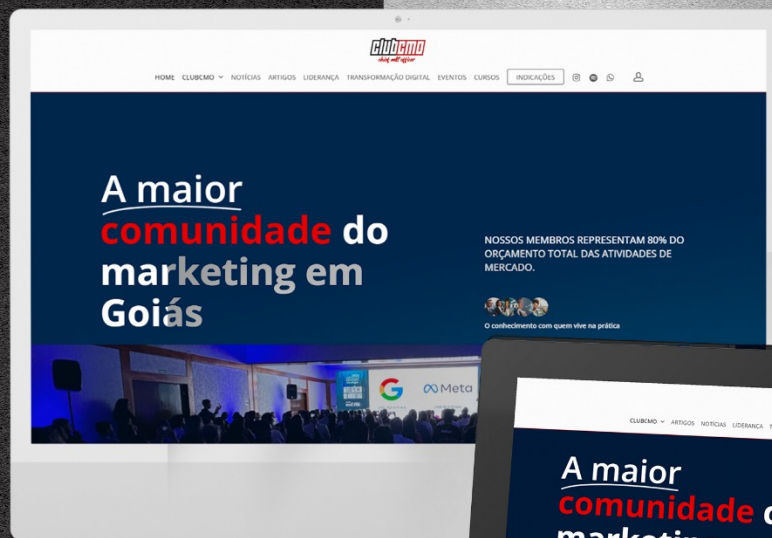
clubcmo
chief mkt officer

HOME CLUBCMO NOTÍCIAS ARTIGOS LIDERANÇA TRANSFORMAÇÃO DIGITAL EVENTOS CURSOS INDICAÇÕES

A maior comunidade do marketing em Goiás

NOSSOS MEMBROS REPRESENTAM 80% DO ORÇAMENTO TOTAL DAS ATIVIDADES DE MERCADO.

O conhecimento com quem vive na prática

Google Meta

CLUBCMO ARTIGOS NOTÍCIAS LIDERANÇA

A maior comunidade d
marketin